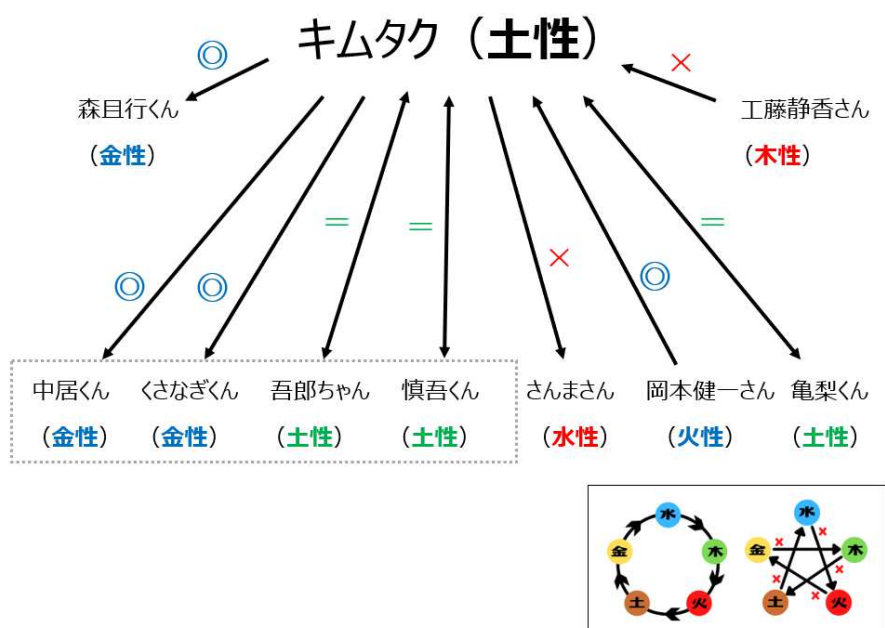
キムタク（土性）

◎

×

森且行くん

（金性）

工藤静香さん

（木性）

＝

＝

×

◎

＝

◎

◎

中居くん

（金性）

くさなぎくん

（金性）

吾郎ちゃん

（土性）

慎吾くん

（土性）

さんまさん

（水性）

岡本健一さん

（火性）

亀梨くん

（土性）

水
木
火
土
金

水
木
火
土
金
×
×
×
×
×